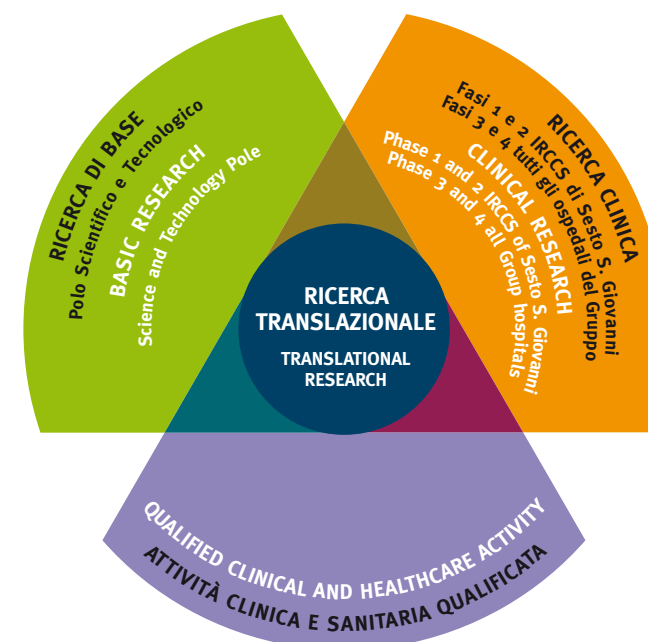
RICERCA DI BASE
Polo Scientifico e Tecnologico
BASIC RESEARCH
Science and Technology Pole

RICERCA CLINICA
Fasi 1 e 2 IRCCS di Sesto S. Giovanni
Fasi 3 e 4 tutti gli ospedali del Gruppo
CLINICAL RESEARCH
Phase 1 and 2 IRCCS of Sesto S. Giovanni
Phase 3 and 4 all Group hospitals

RICERCA TRANSLAZIONALE
TRANSLATIONAL RESEARCH

QUALIFIED CLINICAL AND HEALTHCARE ACTIVITY
ATTIVITÀ CLINICA E SANITARIA QUALIFICATA